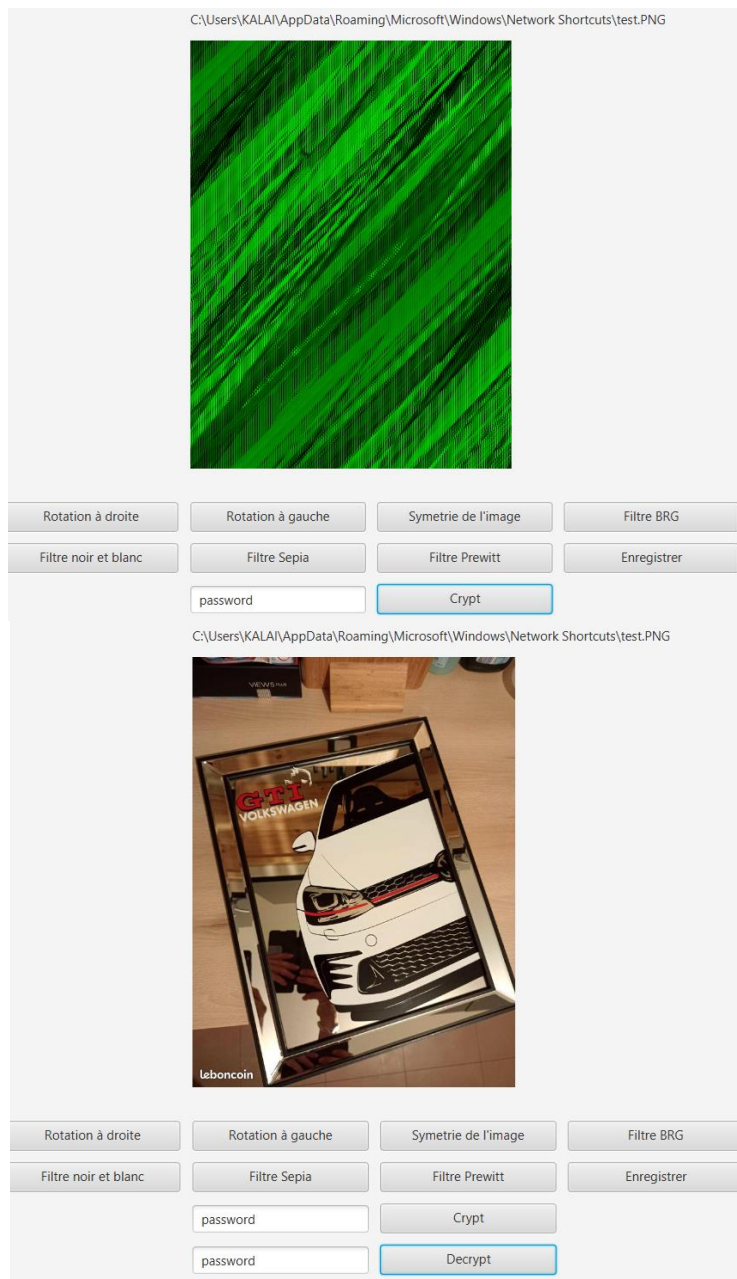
C:\Users\KALAI\AppData\Roaming\Microsoft\Windows\Network Shortcuts\test.PNG

Rotation à droite
Rotation à gauche
Symetrie de l'image
Filtre BRG
Filtre noir et blanc
Filtre Sepia
Filtre Prewitt
Enregistrer
password
Crypt

C:\Users\KALAI\AppData\Roaming\Microsoft\Windows\Network Shortcuts\test.PNG

GTI
VOLKSWAGEN
leboncoin

Rotation à droite
Rotation à gauche
Symetrie de l'image
Filtre BRG
Filtre noir et blanc
Filtre Sepia
Filtre Prewitt
Enregistrer
password
Crypt
password
Decrypt